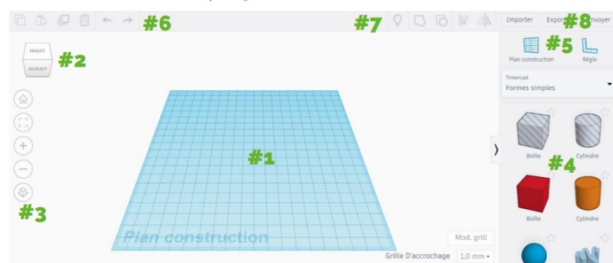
#6

#7

Importer

Expo

#8

nvoyer

HAUT

AVANT

#2

#5

Plan construction

Règle

Tinkercad

Formes simples

#1

#3

#4

Boîte

Cylindre

Boîte

Cylindre

Plan construction

Mod. grill

Grille D'accrochage

1,0 mm